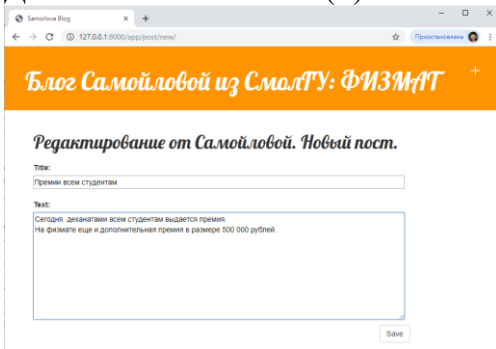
Samoilova Blog
127.0.0.1:8000/app/post/new/
Приостановлена

Блог Самойловой из СмолГУ: ФИЗМАТ

+

Редактирование от Самойловой. Новый пост.

Title:
Премии всем студентам

Text:
Сегодня деканатами всем студентам выдается премия.
На физмате еще и дополнительная премия в размере 500 000 рублей.

Save